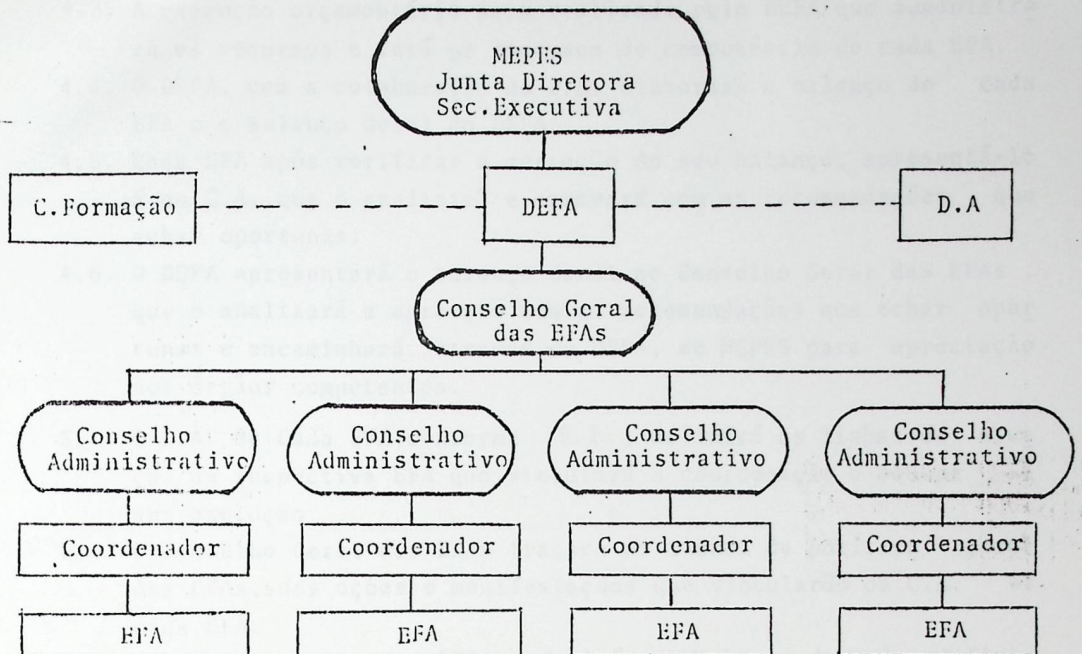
MEPES
Junta Diretora
Sec. Executiva

C. Formação

DEFA

D.A

Conselho Geral das EFAs

Conselho Administrativo

Conselho Administrativo

Conselho Administrativo

Conselho Administrativo

Coordenador

Coordenador

Coordenador

Coordenador

EFA

EFA

EFA

EFA